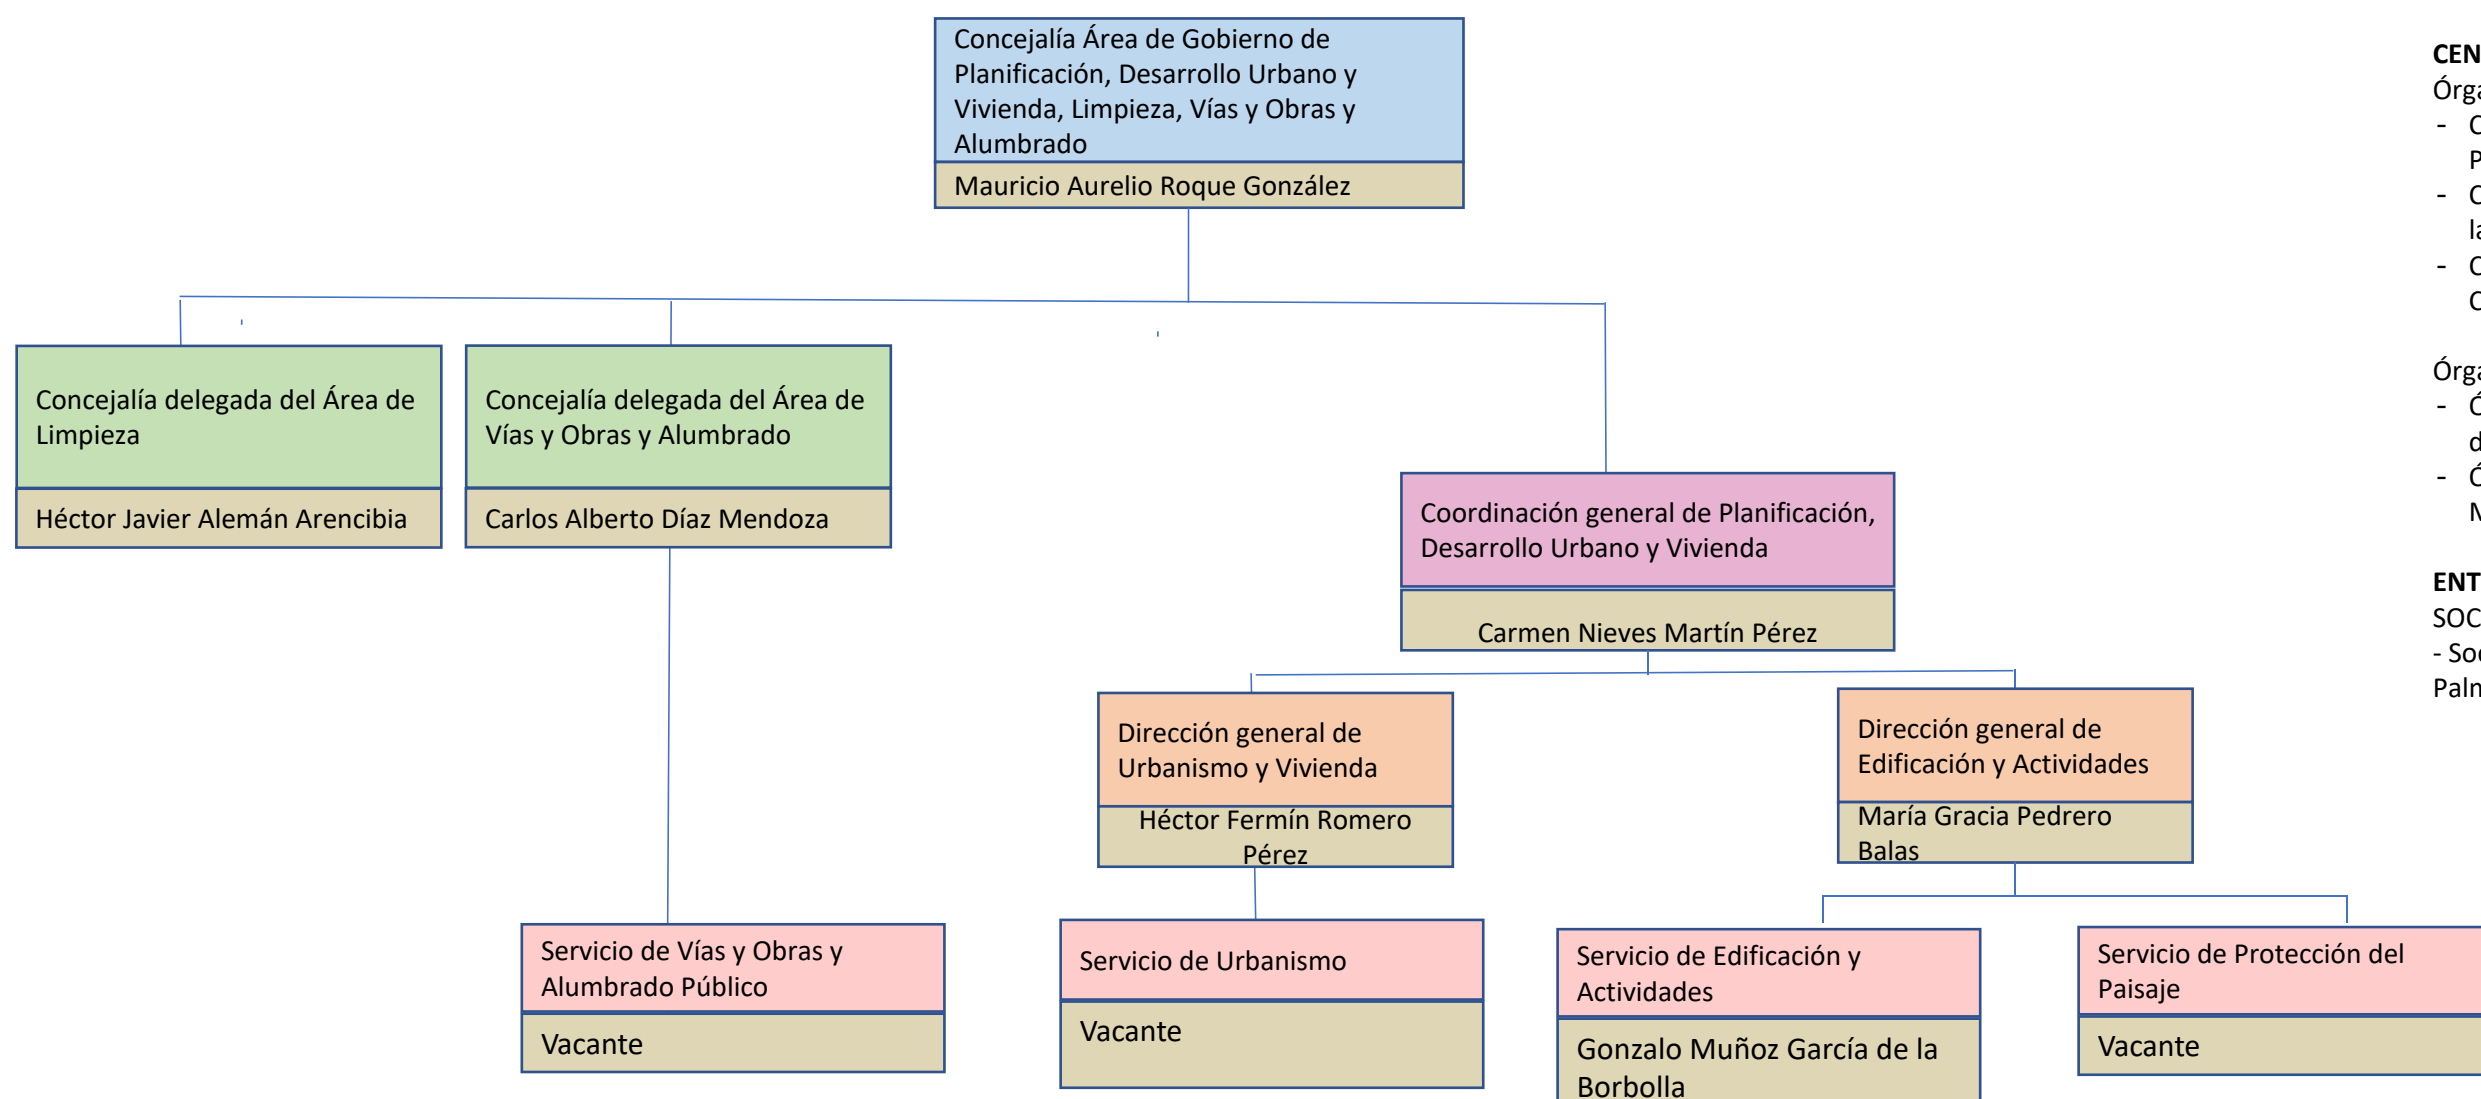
Concejalía Área de Gobierno de Planificación, Desarrollo Urbano y Vivienda, Limpieza, Vías y Obras y Alumbrado

Mauricio Aurelio Roque González

Concejalía delegada del Área de Limpieza

Héctor Javier Alemán Arencibia

Concejalía delegada del Área de Vías y Obras y Alumbrado

Carlos Alberto Díaz Mendoza

Coordinación general de Planificación, Desarrollo Urbano y Vivienda

Carmen Nieves Martín Pérez

Dirección general de Urbanismo y Vivienda

Héctor Fermín Romero Pérez

Dirección general de Edificación y Actividades

María Gracia Pedrero Balas

Servicio de Vías y Obras y Alumbrado Público

Vacante

Servicio de Urbanismo

Vacante

Servicio de Edificación y Actividades

Gonzalo Muñoz García de la Borbolla

Servicio de Protección del Paisaje

Vacante

CEN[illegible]
Órga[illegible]
- C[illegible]
P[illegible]
- C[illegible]
la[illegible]
- C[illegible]
C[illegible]

Órga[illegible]
- Ó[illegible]
d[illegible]
- Ó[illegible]
M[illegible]

ENT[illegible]
SOC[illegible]
- Soc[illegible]
Palm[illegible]